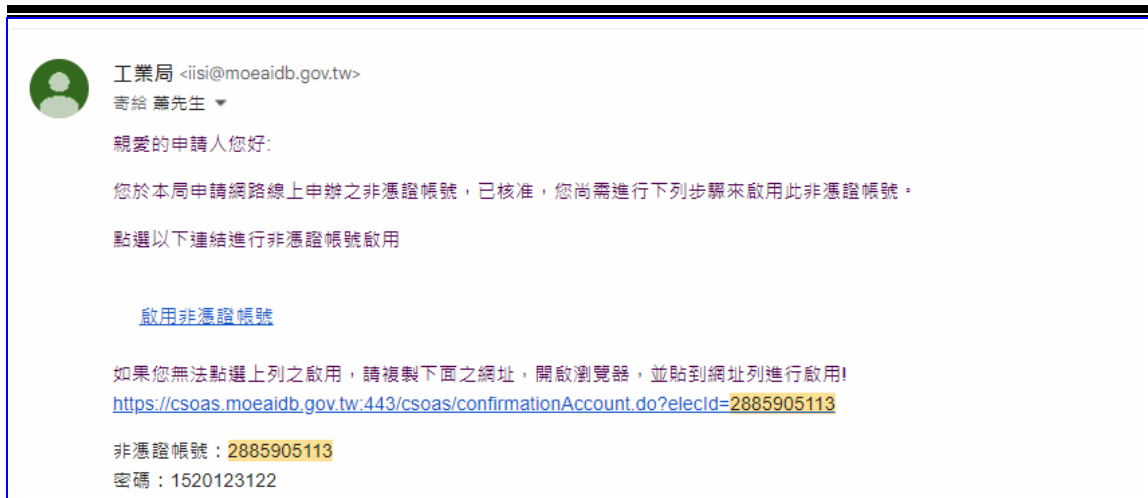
工業局 <iisi@moeaidb.gov.tw>
寄給 蕭先生

親愛的申請人您好:

您於本局申請網路線上申辦之非憑證帳號，已核准，您尚需進行下列步驟來啟用此非憑證帳號。

點選以下連結進行非憑證帳號啟用

啟用非憑證帳號

如果您無法點選上列之啟用，請複製下面之網址，開啟瀏覽器，並貼到網址列進行啟用!
https://csoas.moeaidb.gov.tw:443/csoas/confirmationAccount.do?elecId=2885905113

非憑證帳號：2885905113
密碼：1520123122